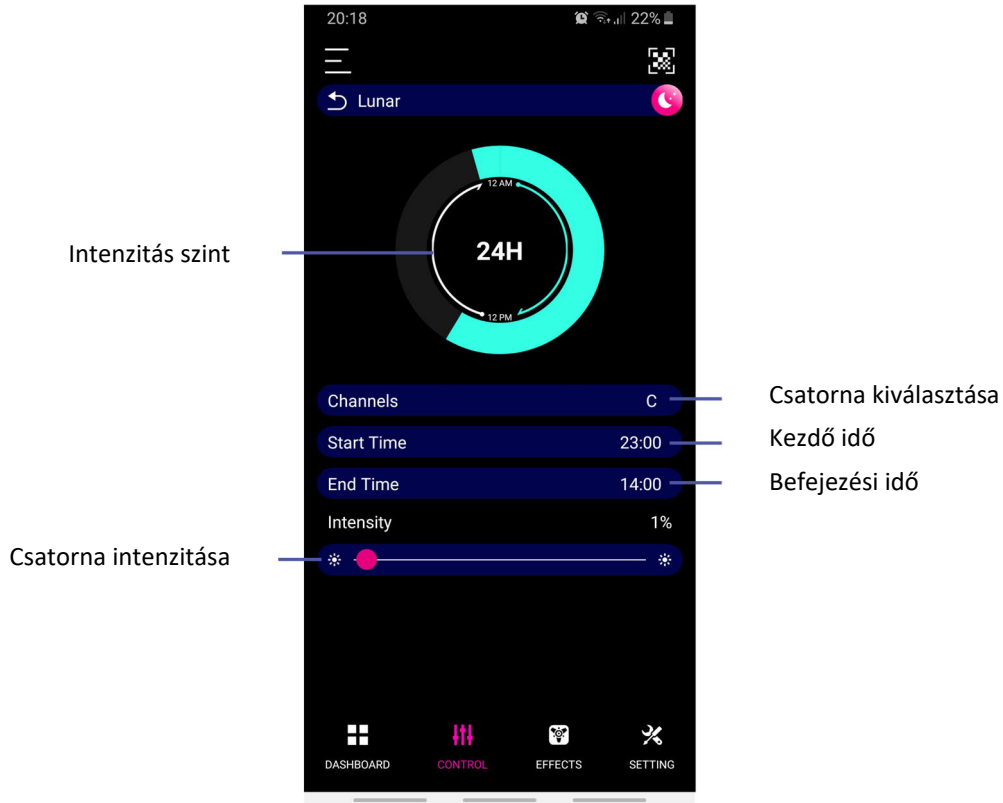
20:18
22%

Lunar

12 AM
24H
12 PM

Intenzitás szint

Channels C
Csatorna kiválasztása

Start Time 23:00
Kezdő idő

End Time 14:00
Befejezési idő

Intensity 1%

Csatorna intenzitása

DASHBOARD
CONTROL
EFFECTS
SETTING